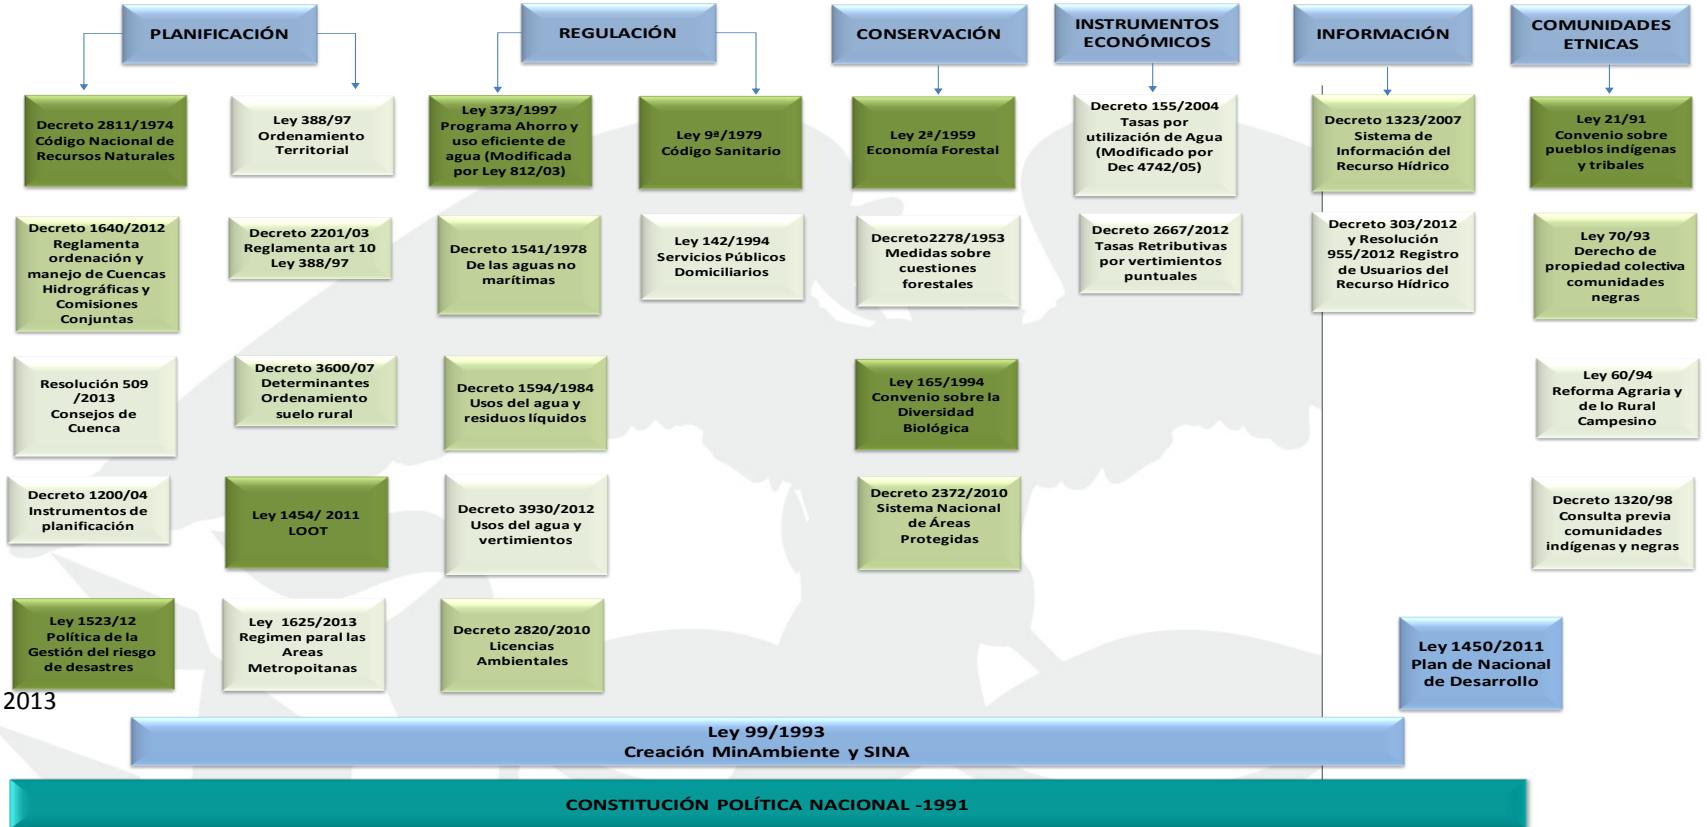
PLANIFICACIÓN

REGULACIÓN

CONSERVACIÓN

INSTRUMENTOS ECONÓMICOS

INFORMACIÓN

COMUNIDADES ETNICAS

Decreto 2811/1974 Código Nacional de Recursos Naturales

Ley 388/97 Ordenamiento Territorial

Decreto 1640/2012 Reglamenta ordenación y manejo de Cuencas Hidrográficas y Comisiones Conjuntas

Decreto 2201/03 Reglamenta art 10 Ley 388/97

Resolución 509 /2013 Consejos de Cuenca

Decreto 3600/07 Determinantes Ordenamiento suelo rural

Decreto 1200/04 Instrumentos de planificación

Ley 1454/ 2011 LOOT

Ley 1523/12 Política de la Gestión del riesgo de desastres

2013

Ley 1625/2013 Regimen paral las Areas Metropoitanas

Ley 373/1997 Programa Ahorro y uso eficiente de agua (Modificada por Ley 812/03)

Ley 9ª/1979 Código Sanitario

Decreto 1541/1978 De las aguas no marítimas

Ley 142/1994 Servicios Públicos Domiciliarios

Decreto 1594/1984 Usos del agua y residuos líquidos

Decreto 3930/2012 Usos del agua y vertimientos

Decreto 2820/2010 Licencias Ambientales

Ley 2ª/1959 Economía Forestal

Decreto2278/1953 Medidas sobre cuestiones forestales

Ley 165/1994 Convenio sobre la Diversidad Biológica

Decreto 2372/2010 Sistema Nacional de Áreas Protegidas

Decreto 155/2004 Tasas por utilización de Agua (Modificado por Dec 4742/05)

Decreto 2667/2012 Tasas Retributivas por vertimientos puntuales

Decreto 1323/2007 Sistema de Información del Recurso Hídrico

Decreto 303/2012 y Resolución 955/2012 Registro de Usuarios del Recurso Hídrico

Ley 1450/2011 Plan de Nacional de Desarrollo

Ley 21/91 Convenio sobre pueblos indígenas y tribales

Ley 70/93 Derecho de propiedad colectiva comunidades negras

Ley 60/94 Reforma Agraria y de lo Rural Campesino

Decreto 1320/98 Consulta previa comunidades indígenas y negras

Ley 99/1993 Creación MinAmbiente y SINA

CONSTITUCIÓN POLÍTICA NACIONAL -1991